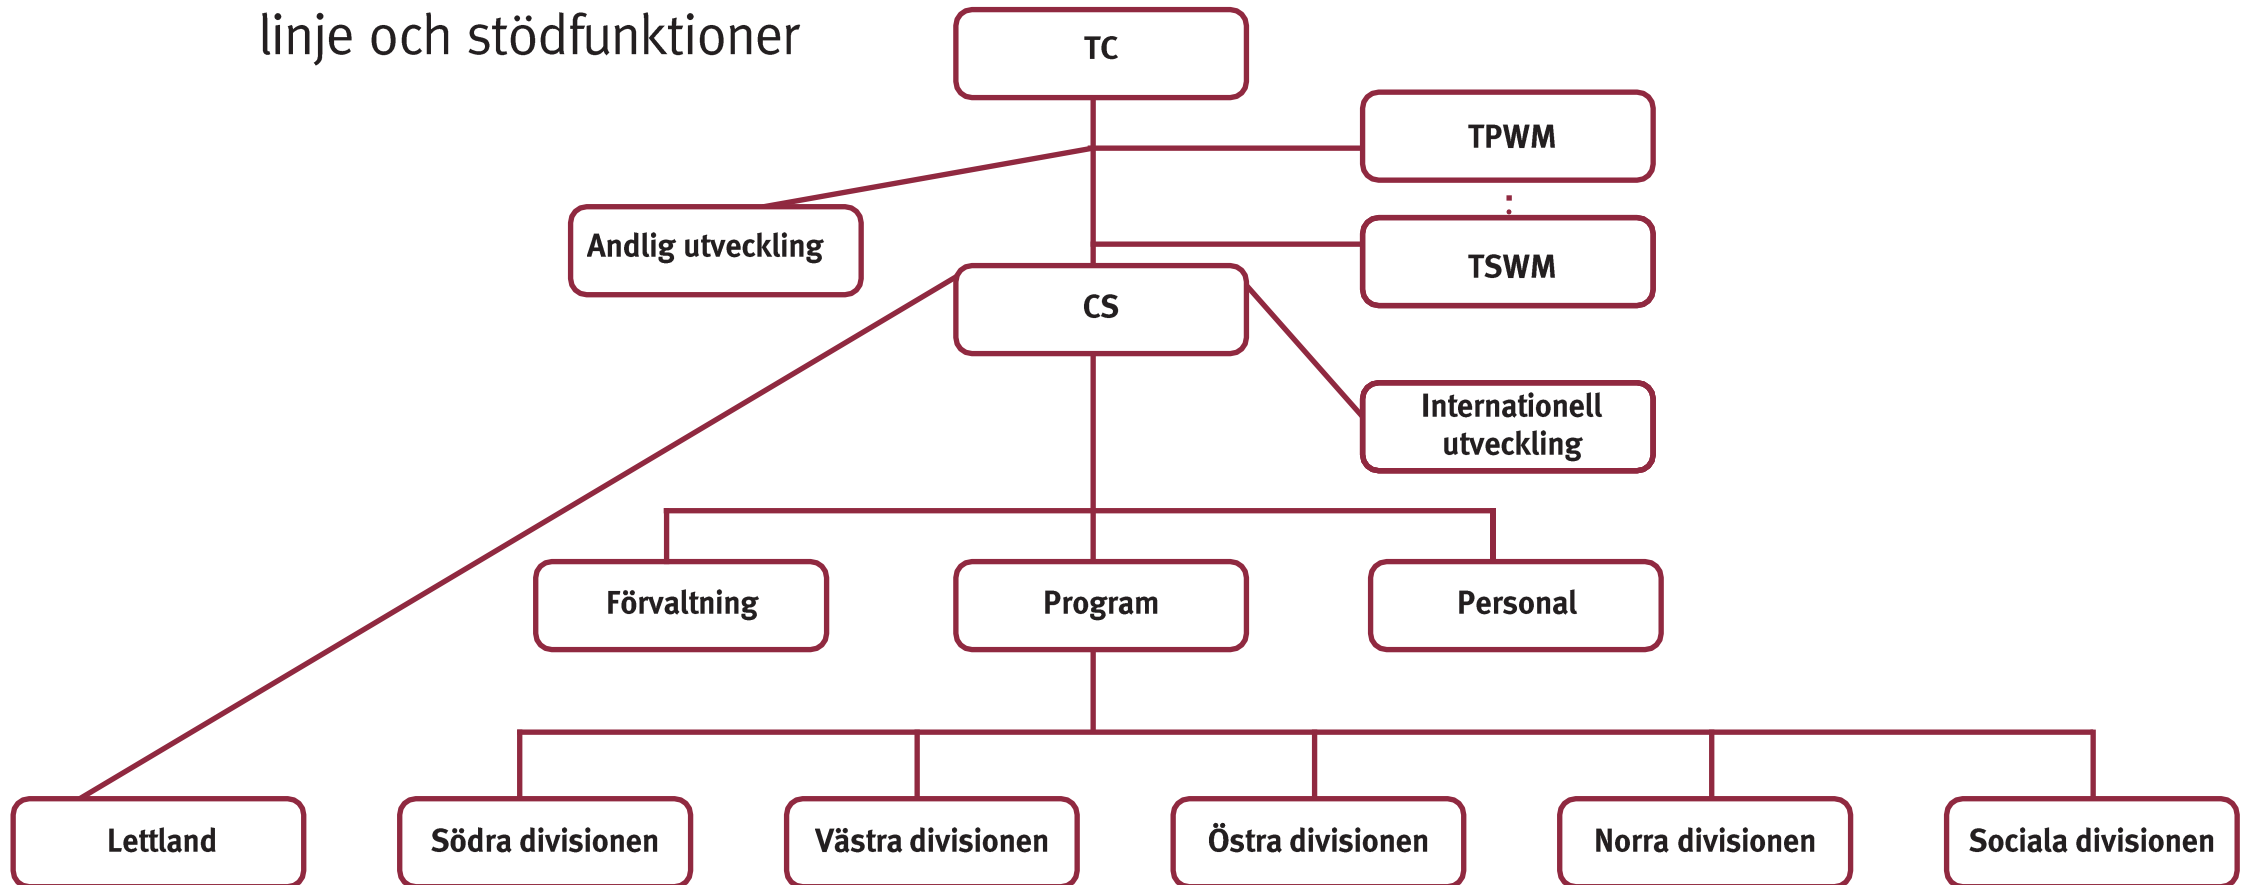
linje och stödfunktioner

TC

TPWM

Andlig utveckling

TSWM

CS

Internationell utveckling

Förvaltning

Program

Personal

Lettland

Södra divisionen

Västra divisionen

Östra divisionen

Norra divisionen

Sociala divisionen